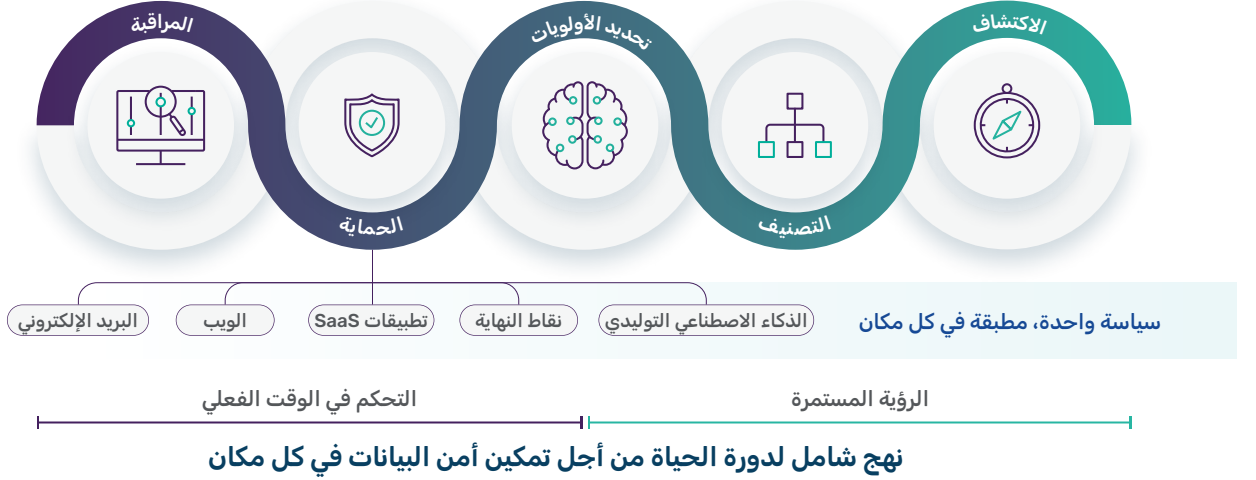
الاكتشاف

تحديد الأولويات

المراقبة

التصنيف

الحماية

سياسة واحدة، مطبقة في كل مكان

الذكاء الاصطناعي التوليدي

نقاط النهاية

تطبيقات SaaS

الويب

البريد الإلكتروني

الرؤية المستمرة

التحكم في الوقت الفعلي

نهج شامل لدورة الحياة من أجل تمكين أمن البيانات في كل مكان